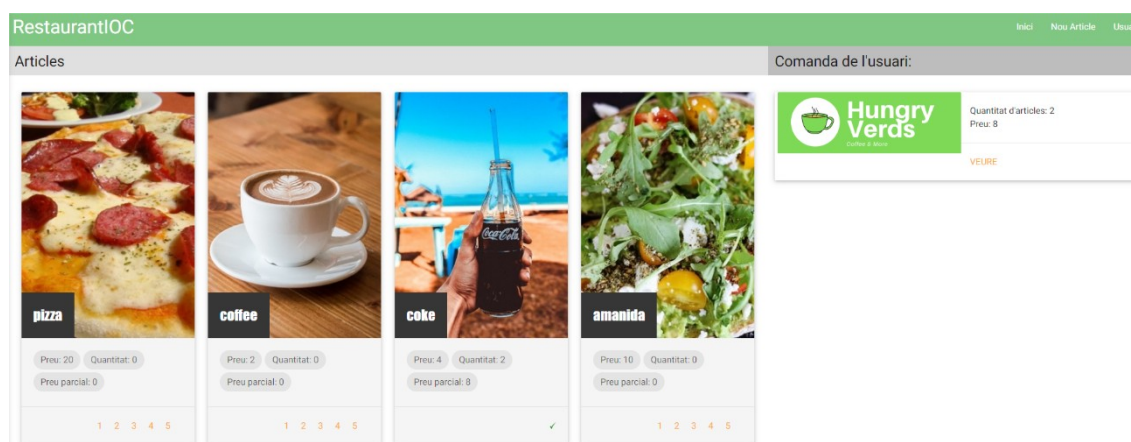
RestaurantIOC

Inici Nou Article Usu

Articles

pizza

Preu: 20 Quantitat: 0

Preu parcial: 0

1 2 3 4 5

coffee

Preu: 2 Quantitat: 0

Preu parcial: 0

1 2 3 4 5

coke

Coca-Cola

Preu: 4 Quantitat: 2

Preu parcial: 8

✓

amanida

Preu: 10 Quantitat: 0

Preu parcial: 0

1 2 3 4 5

Comanda de l'usuari:

Hungry Verds

Coffee & More

Quantitat d'articles: 2

Preu: 8

VEURE